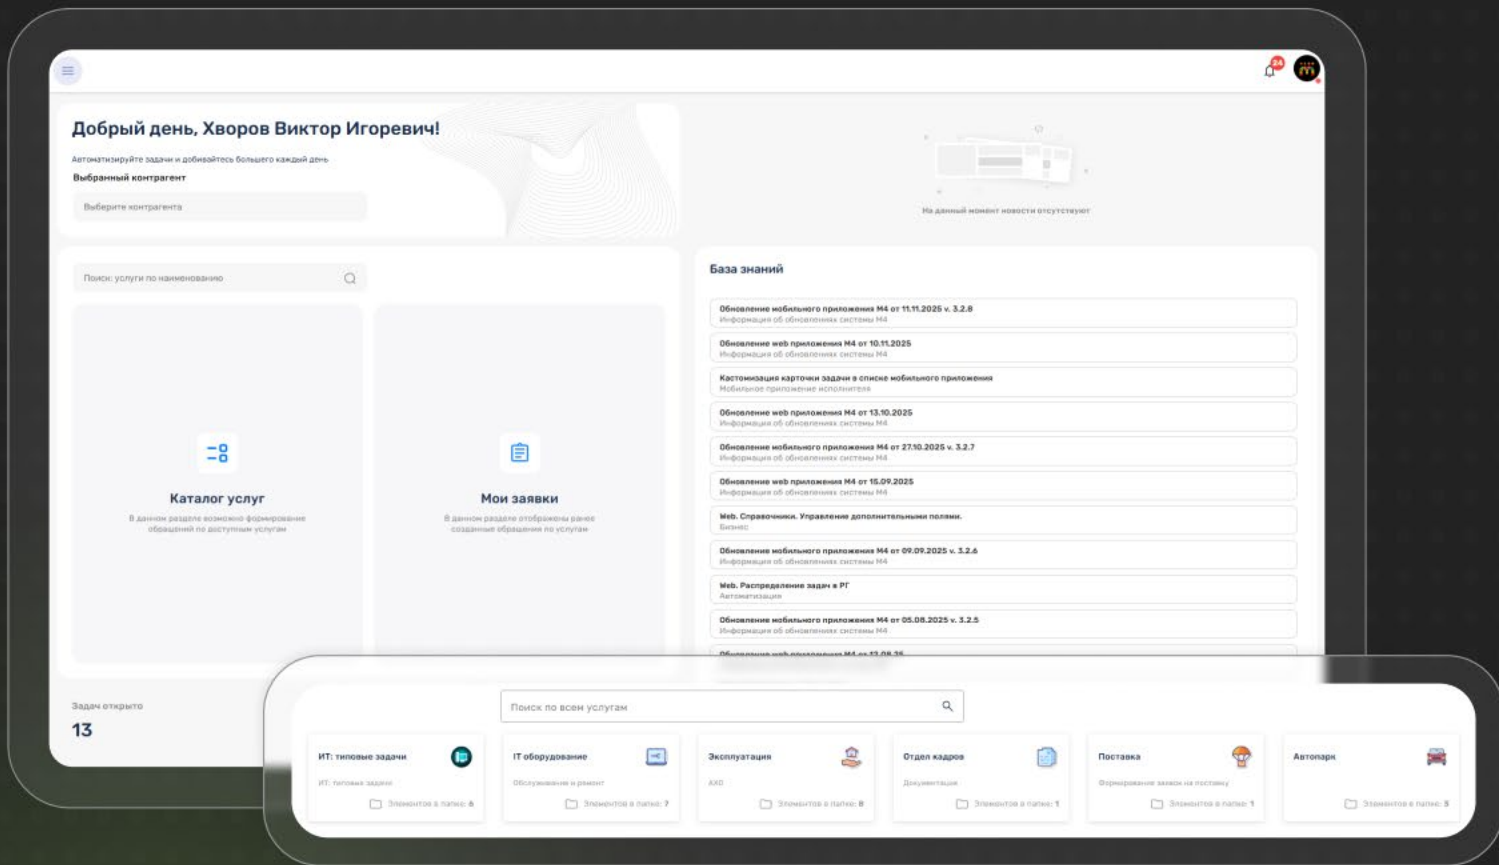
24

Добрый день, Хворов Виктор Игоревич!

Автоматизируйте задачи и добивайтесь большего каждый день

Выбранный контрагент

Выберите контрагента

На данный момент новости отсутствуют

Поиск услуги по наименованию

Каталог услуг

В данном разделе возможно формирование обращений по доступным услугам

Мои заявки

В данном разделе отображены ранее созданные обращения по услугам

База знаний

Обновление мобильного приложения M4 от 11.11.2025 v. 3.2.8
Информация об обновлениях системы M4

Обновление web приложения M4 от 10.11.2025
Информация об обновлениях системы M4

Кастомизация карточки задачи в списке мобильного приложения
Мобильное приложение исполнителя

Обновление web приложения M4 от 13.10.2025
Информация об обновлениях системы M4

Обновление мобильного приложения M4 от 27.10.2025 v. 3.2.7
Информация об обновлениях системы M4

Обновление web приложения M4 от 15.09.2025
Информация об обновлениях системы M4

Web. Справочники. Управление дополнительными полями.
Бизнес

Обновление мобильного приложения M4 от 09.09.2025 v. 3.2.6
Информация об обновлениях системы M4

Web. Распределение задач в РГ
Автоматизация

Обновление мобильного приложения M4 от 05.08.2025 v. 3.2.5
Информация об обновлениях системы M4

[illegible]

Задач открыто

13

Поиск по всем услугам

| ИТ: типовые задачи | IT оборудование | Эксплуатация | Отдел кадров | Поставка | Автопарк |
|---|---|---|---|---|---|
| ИТ: типовые задачи | Обслуживание и ремонт | АХО | Документация | Формирование заявок на поставку | |
| Элементов в папке: 6 | Элементов в папке: 7 | Элементов в папке: 8 | Элементов в папке: 1 | Элементов в папке: 1 | Элементов в папке: 5 |